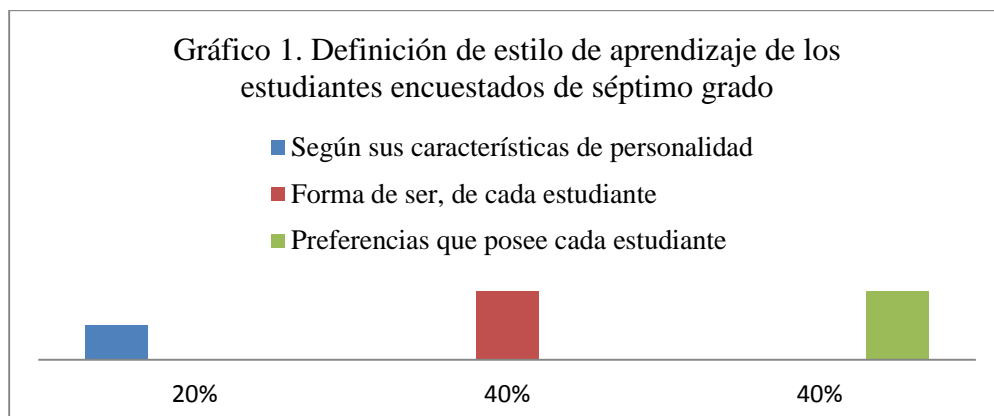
Gráfico 1. Definición de estilo de aprendizaje de los estudiantes encuestados de séptimo grado

Según sus características de personalidad

Forma de ser, de cada estudiante

Preferencias que posee cada estudiante

20%

40%

40%